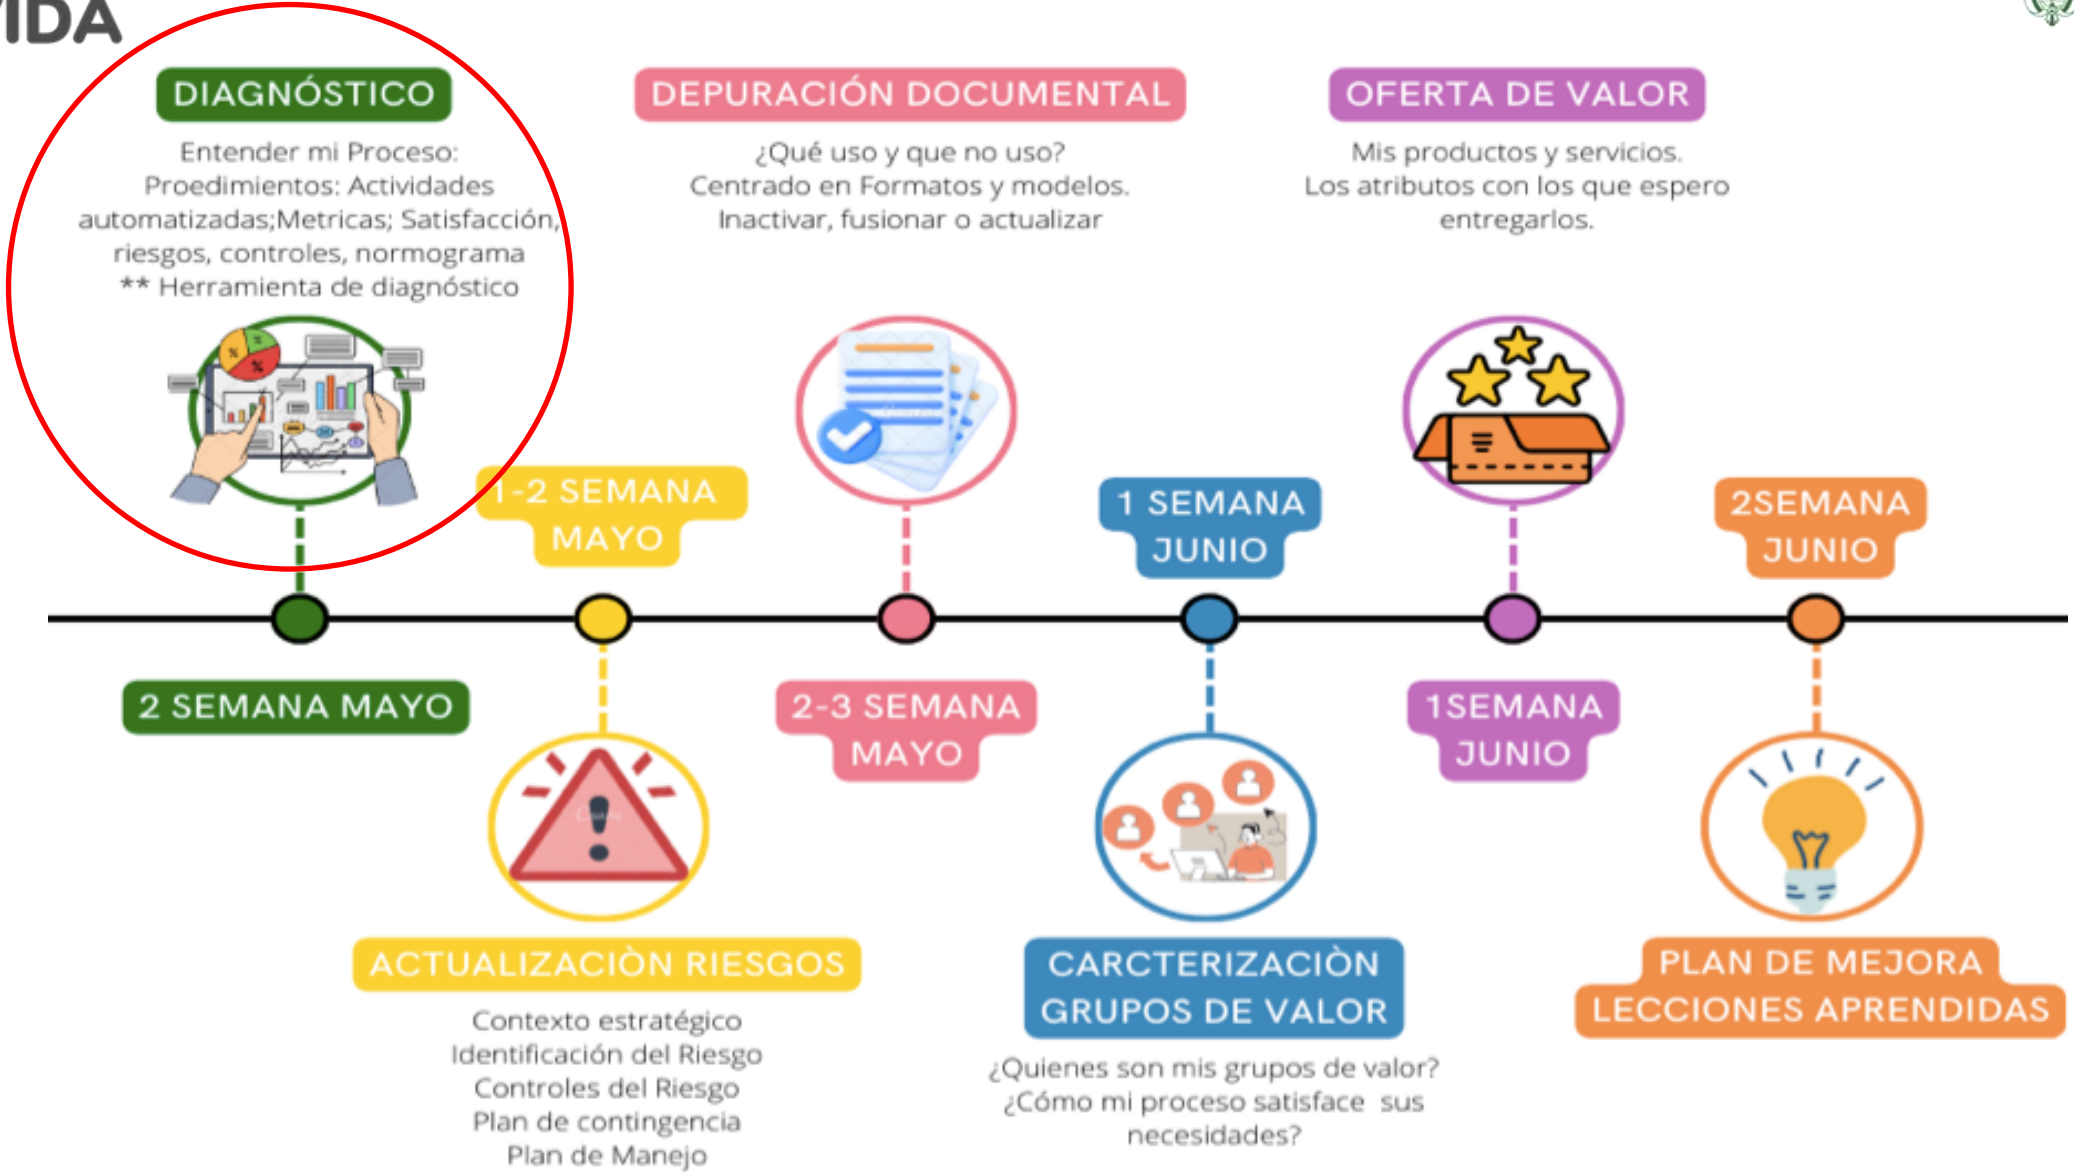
IDA

DIAGNÓSTICO

Entender mi Proceso: Proedimientos: Actividades automatizadas;Metricas; Satisfacción, riesgos, controles, normograma ** Herramienta de diagnóstico

DEPURACIÓN DOCUMENTAL

¿Qué uso y que no uso? Centrado en Formatos y modelos. Inactivar, fusionar o actualizar

OFERTA DE VALOR

Mis productos y servicios. Los atributos con los que espero entregarlos.

1-2 SEMANA MAYO

1 SEMANA JUNIO

2SEMANA JUNIO

2 SEMANA MAYO

2-3 SEMANA MAYO

1SEMANA JUNIO

ACTUALIZACIÒN RIESGOS

Contexto estratégico
Identificación del Riesgo
Controles del Riesgo
Plan de contingencia
Plan de Manejo

CARCTERIZACIÒN GRUPOS DE VALOR

¿Quienes son mis grupos de valor? ¿Cómo mi proceso satisface sus necesidades?

PLAN DE MEJORA LECCIONES APRENDIDAS